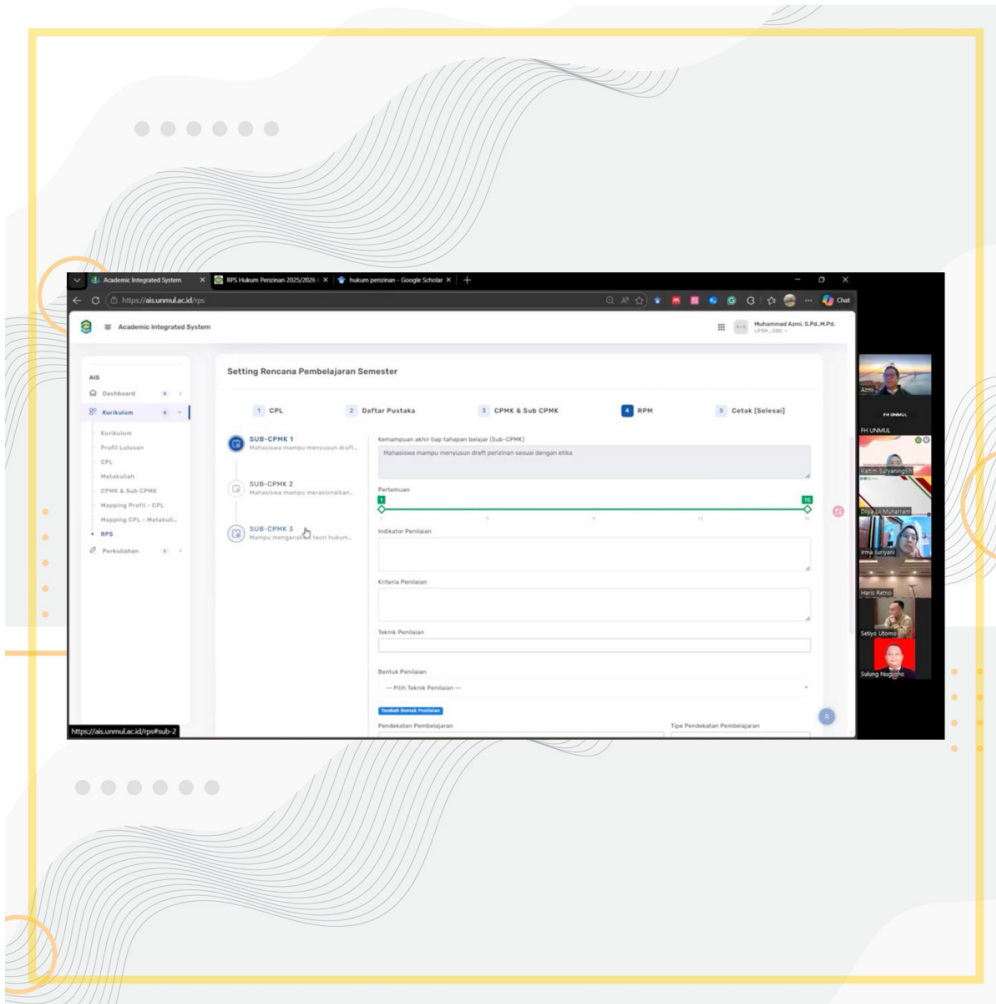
Academic Integrated System ×
RPS Hukum Perizinan 2025/2026 ×
hukum perizinan - Google Scholar ×
https://ais.unmul.ac.id/rps
Chat

Academic Integrated System
Muhammad Azmi, S.Pd.,M.Pd.

AIS
Dashboard
Kurikulum
Kurikulum
Profil Lulusan
CPL
Matakuliah
CPMK & Sub CPMK
Mapping Profil - CPL
Mapping CPL - Matakuli...
RPS
Perkuliahan

Setting Rencana Pembelajaran Semester

1 CPL
2 Daftar Pustaka
3 CPMK & Sub CPMK
4 RPM
5 Cetak [Selesai]

SUB-CPMK 1
Mahasiswa mampu menyusun draft...
SUB-CPMK 2
Mahasiswa mampu merasionalkan...
SUB-CPMK 3
Mampu menganalisis teori hukum...

Kemampuan akhir tiap tahapan belajar (Sub-CPMK)
Mahasiswa mampu menyusun draft perizinan sesuai dengan etika

Pertemuan
1
16

Indikator Penilaian

Kriteria Penilaian

Teknik Penilaian

Bentuk Penilaian
-- Pilih Teknik Penilaian --

Tambah Bentuk Penilaian

Pendekatan Pembelajaran
Tipe Pendekatan Pembelajaran

https://ais.unmul.ac.id/rps#sub-2

Azmi
FH UNMUL
Katim Suryaningsih
Dina Sri Muharram
irma suryani
Haris Retno
Setiyo Utomo
Sulung Nugroho